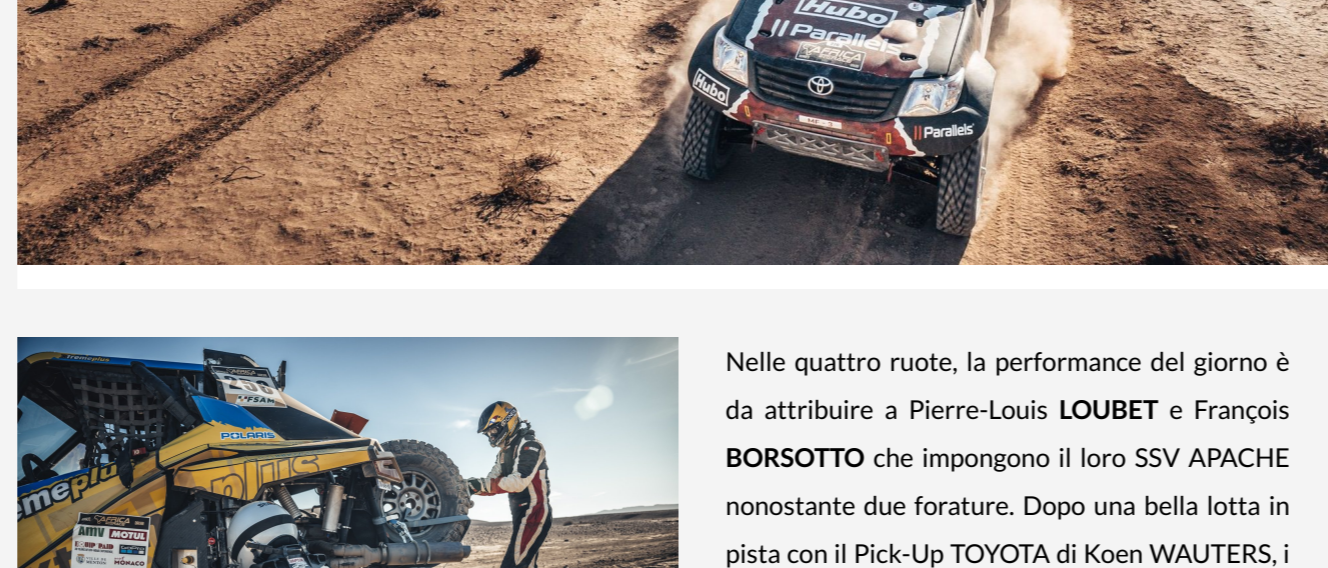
Hubo
Parallels
AFRICA
Hubo
Parallels

tremeplus
FSAM
POLARIS
emeplus
plus
AFRICA
MOTUL
MONACO

Nelle quattro ruote, la performance del giorno è da attribuire a Pierre-Louis **LOUBET** e François **BORSOTTO** che impongono il loro SSV APACHE nonostante due forature. Dopo una bella lotta in pista con il Pick-Up TOYOTA di Koen WAUTERS, i